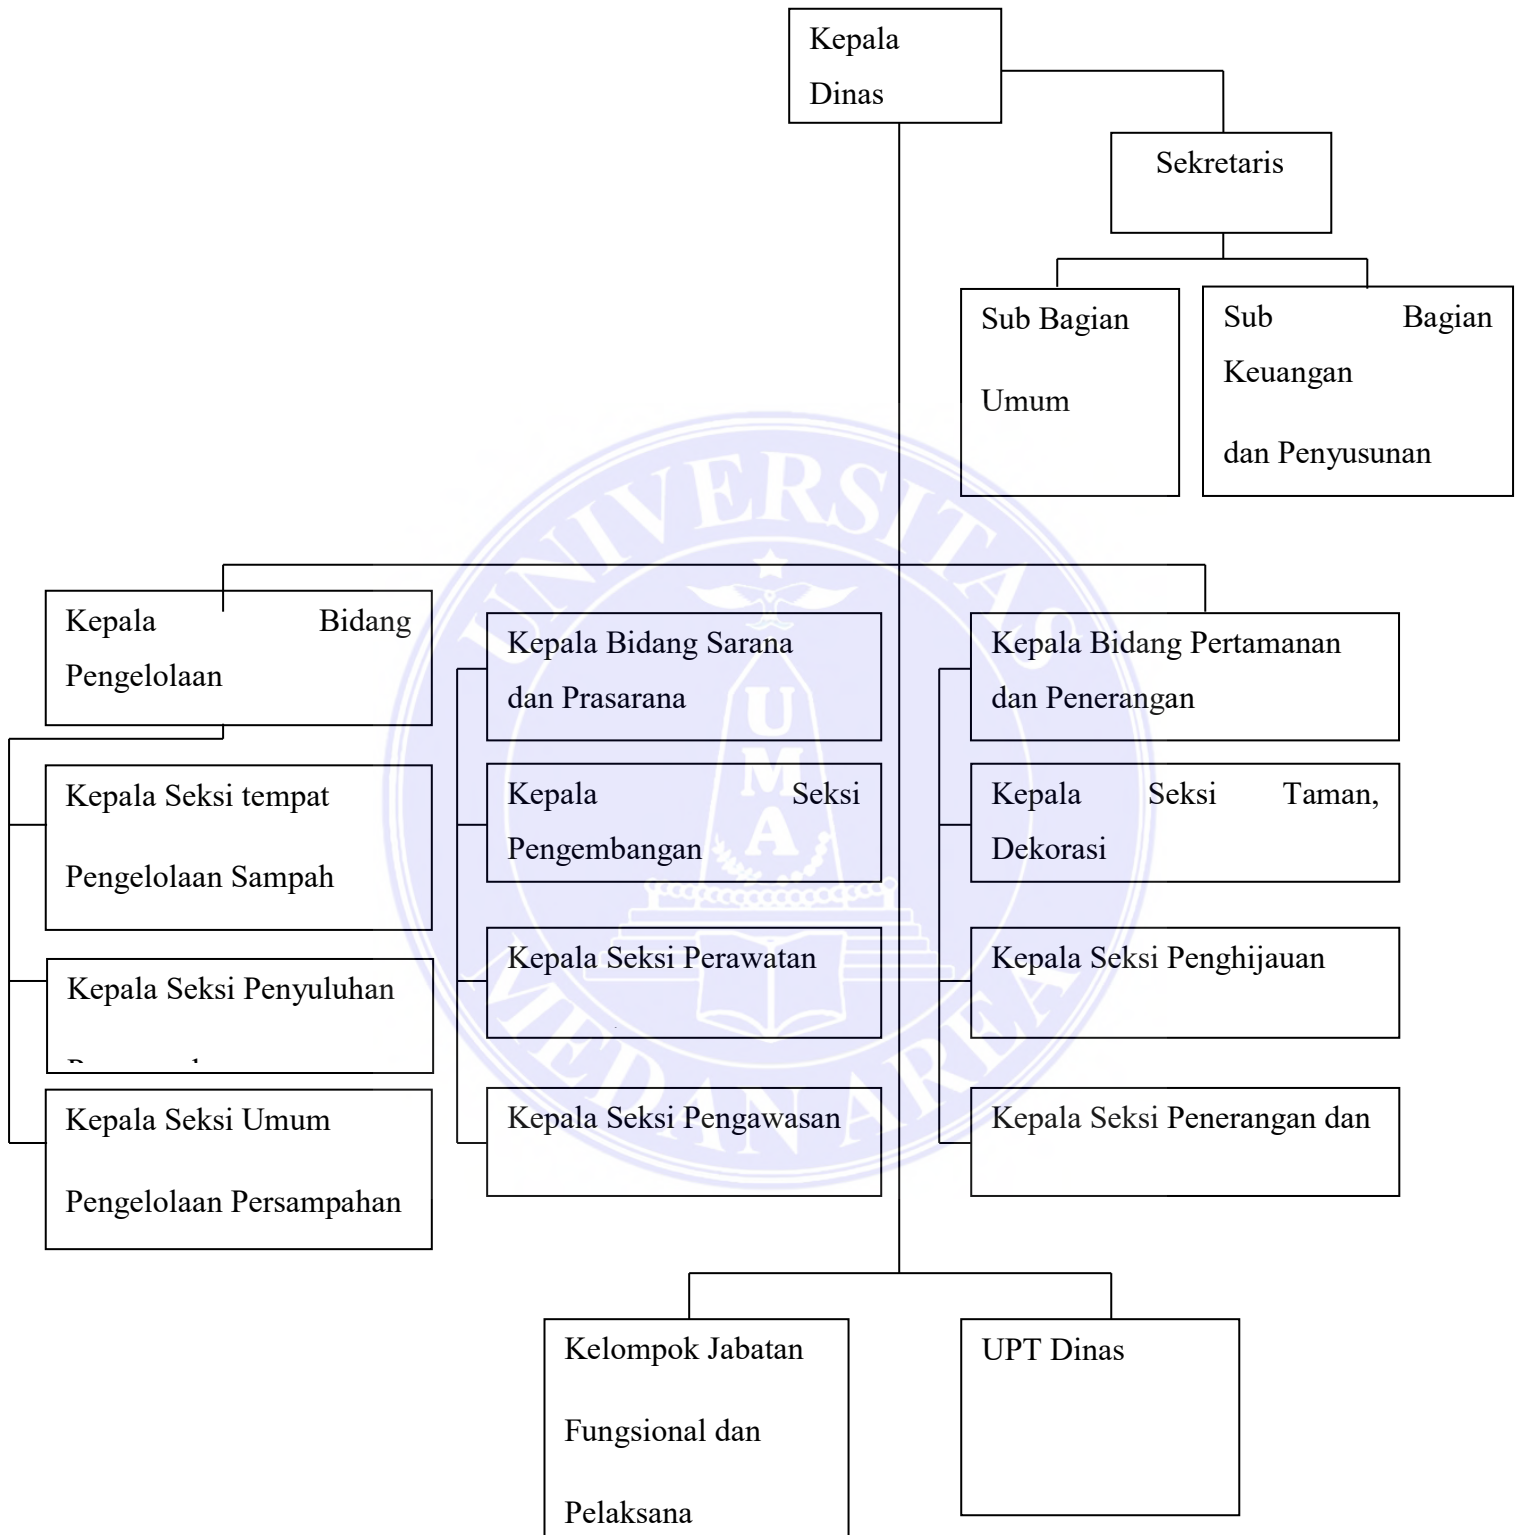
Kepala Dinas

Sekretaris

Sub Bagian Umum

Sub Bagian Keuangan dan Penyusunan

Kepala Bidang Pengelolaan

Kepala Seksi tempat Pengelolaan Sampah

Kepala Seksi Penyuluhan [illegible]

Kepala Seksi Umum Pengelolaan Persampahan

Kepala Bidang Sarana dan Prasarana

Kepala Seksi Pengembangan

Kepala Seksi Perawatan

Kepala Seksi Pengawasan

Kepala Bidang Pertamanan dan Penerangan

Kepala Seksi Taman, Dekorasi

Kepala Seksi Penghijauan

Kepala Seksi Penerangan dan

Kelompok Jabatan Fungsional dan Pelaksana

UPT Dinas

UNIVERSITAS MEDAN AREA